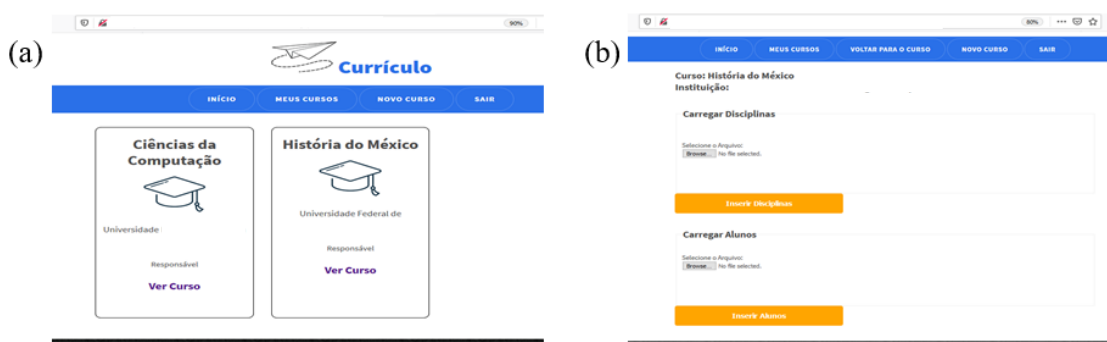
(a)

90%

Currículo

INÍCIO MEUS CURSOS NOVO CURSO SAIR

Ciências da Computação

Universidade

Responsável

Ver Curso

História do México

Universidade Federal de

Responsável

Ver Curso

(b)

80%

INÍCIO MEUS CURSOS VOLTAR PARA O CURSO NOVO CURSO SAIR

Curso: História do México
Instituição:

Carregar Disciplinas

Selecione o Arquivo:
Browse... No file selected.

Inserir Disciplinas

Carregar Alunos

Selecione o Arquivo:
Browse... No file selected.

Inserir Alunos